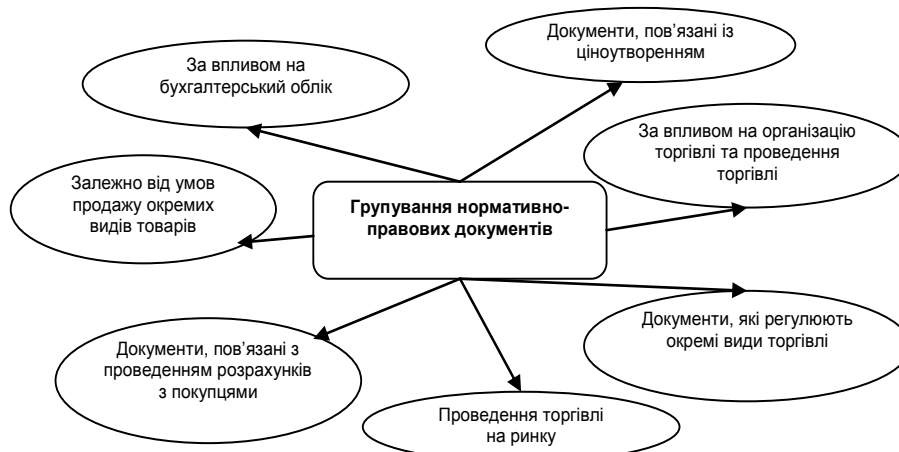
Групування нормативно-правових документів

Документи, пов’язані із ціноутворенням

За впливом на бухгалтерський облік

За впливом на організацію торгівлі та проведення торгівлі

Залежно від умов продажу окремих видів товарів

Документи, які регулюють окремі види торгівлі

Документи, пов’язані з проведенням розрахунків з покупцями

Проведення торгівлі на ринку